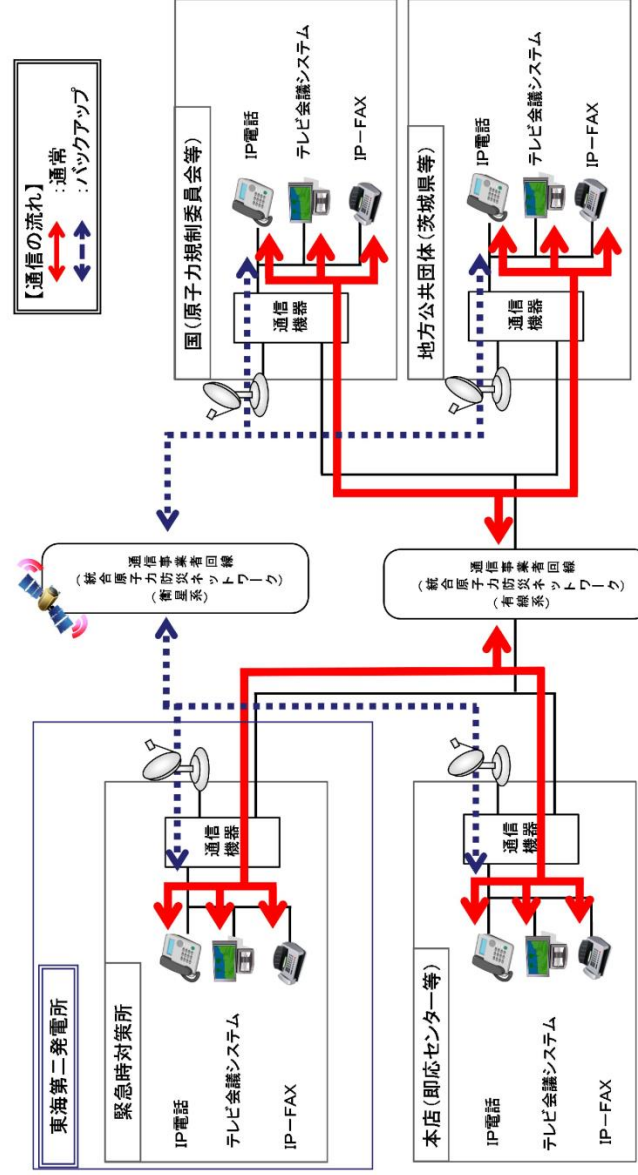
【通信の流れ】
：通常
：バックアップ

国（原子力規制委員会等）
IP電話
テレビ会議システム
IP－FAX
通信機器

地方公共団体（茨城県等）
IP電話
テレビ会議システム
IP－FAX
通信機器

通信事業者回線
（統合原子力防災ネットワーク）
（衛星系）

通信事業者回線
（統合原子力防災ネットワーク）
（有線系）

東海第二発電所
緊急時対策所
IP電話
テレビ会議システム
IP－FAX
通信機器

本店（即応センター等）
IP電話
テレビ会議システム
IP－FAX
通信機器